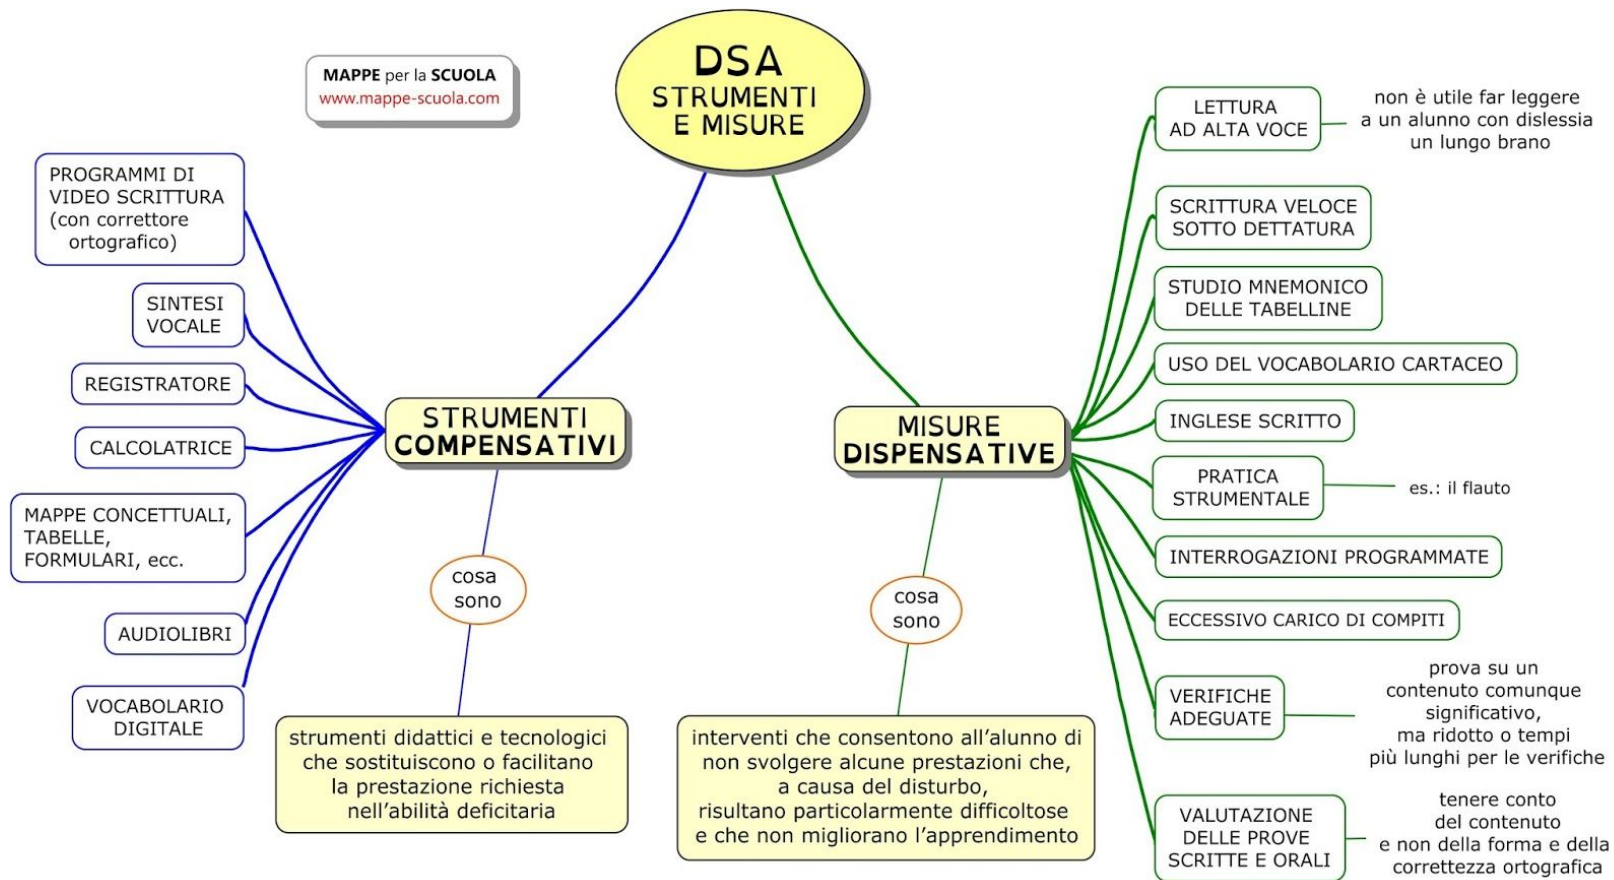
MAPPE per la SCUOLA
www.mappe-scuola.com

DSA
STRUMENTI E MISURE

PROGRAMMI DI VIDEO SCRITTURA (con correttore ortografico)

SINTESI VOCALE

REGISTRATORE

CALCOLATRICE

MAPPE CONCETTUALI, TABELLE, FORMULARI, ecc.

AUDIOLIBRI

VOCABOLARIO DIGITALE

STRUMENTI COMPENSATIVI

cosa sono

strumenti didattici e tecnologici che sostituiscono o facilitano la prestazione richiesta nell'abilità deficitaria

MISURE DISPENSATIVE

cosa sono

interventi che consentono all'alunno di non svolgere alcune prestazioni che, a causa del disturbo, risultano particolarmente difficoltose e che non migliorano l'apprendimento

LETTURA AD ALTA VOCE

non è utile far leggere a un alunno con dislessia un lungo brano

SCRITTURA VELOCE SOTTO DETTATURA

STUDIO MNEMONICO DELLE TABELLINE

USO DEL VOCABOLARIO CARTACEO

INGLESE SCRITTO

PRATICA STRUMENTALE

es.: il flauto

INTERROGAZIONI PROGRAMMATE

ECCESSIVO CARICO DI COMPITI

VERIFICHE ADEGUATE

prova su un contenuto comunque significativo, ma ridotto o tempi più lunghi per le verifiche

VALUTAZIONE DELLE PROVE SCRITTE E ORALI

tenere conto del contenuto e non della forma e della correttezza ortografica